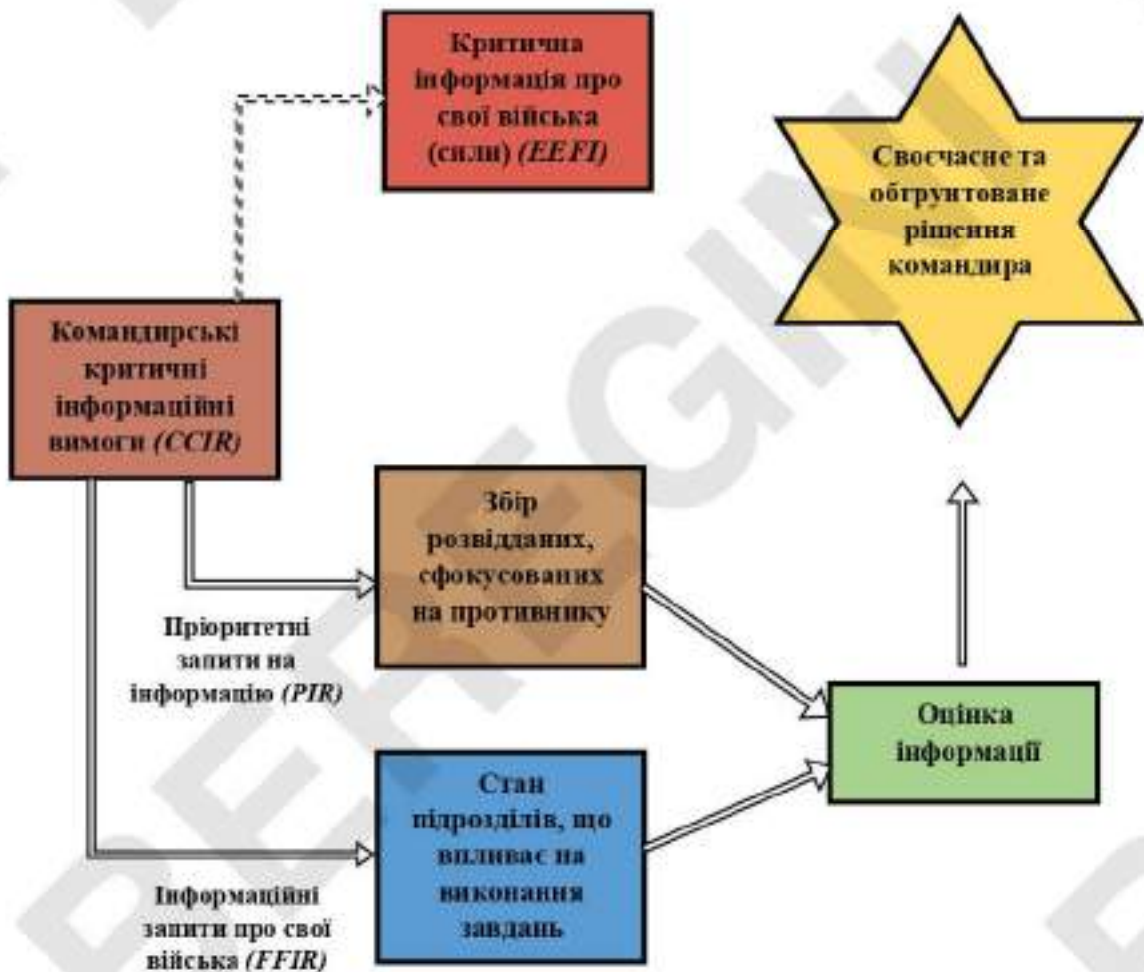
Критична інформація про свої війська (сили) *(EEFI)*

Своєчасне та обґрунтоване рішення командира

Командирські критичні інформаційні вимоги *(CCIR)*

Збір розвіданих, сфокусованих на противнику

Пріоритетні запити на інформацію *(PIR)*

Оцінка інформації

Стан підрозділів, що впливає на виконання завдань

Інформаційні запити про свої війська *(FFIR)*